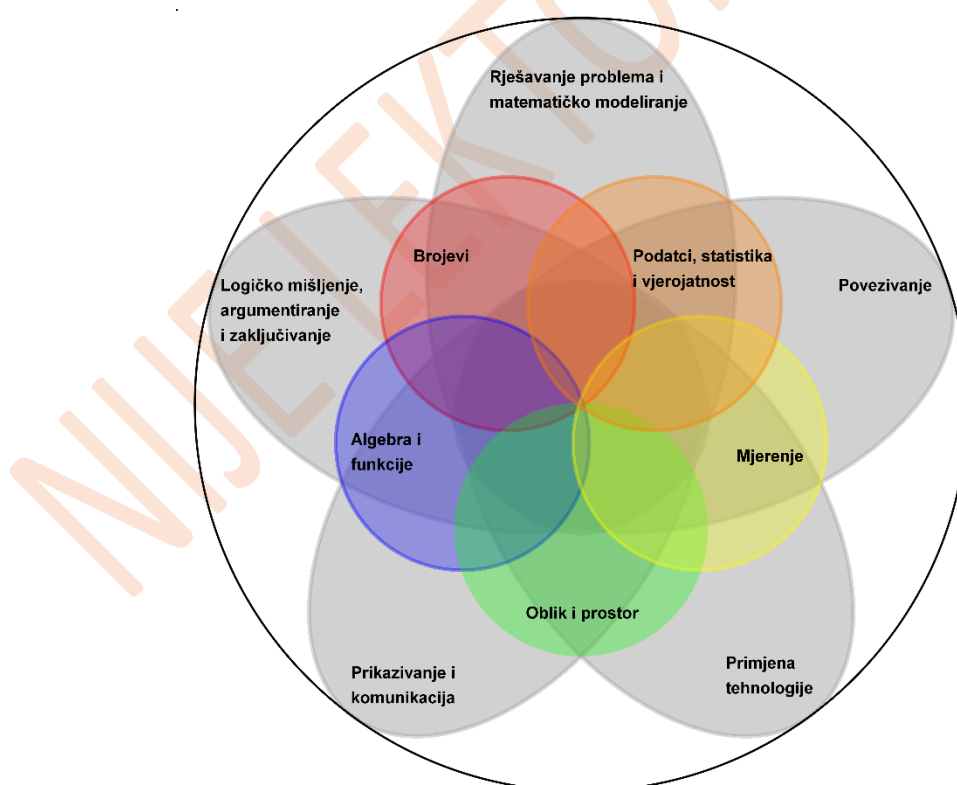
NIJE LEKTORIRANO

Rješavanje problema i matematičko modeliranje

Logičko mišljenje, argumentiranje i zaključivanje

Brojevi

Podatci, statistika i vjerojatnost

Povezivanje

Algebra i funkcije

Mjerenje

Oblik i prostor

Prikazivanje i komunikacija

Primjena tehnologije